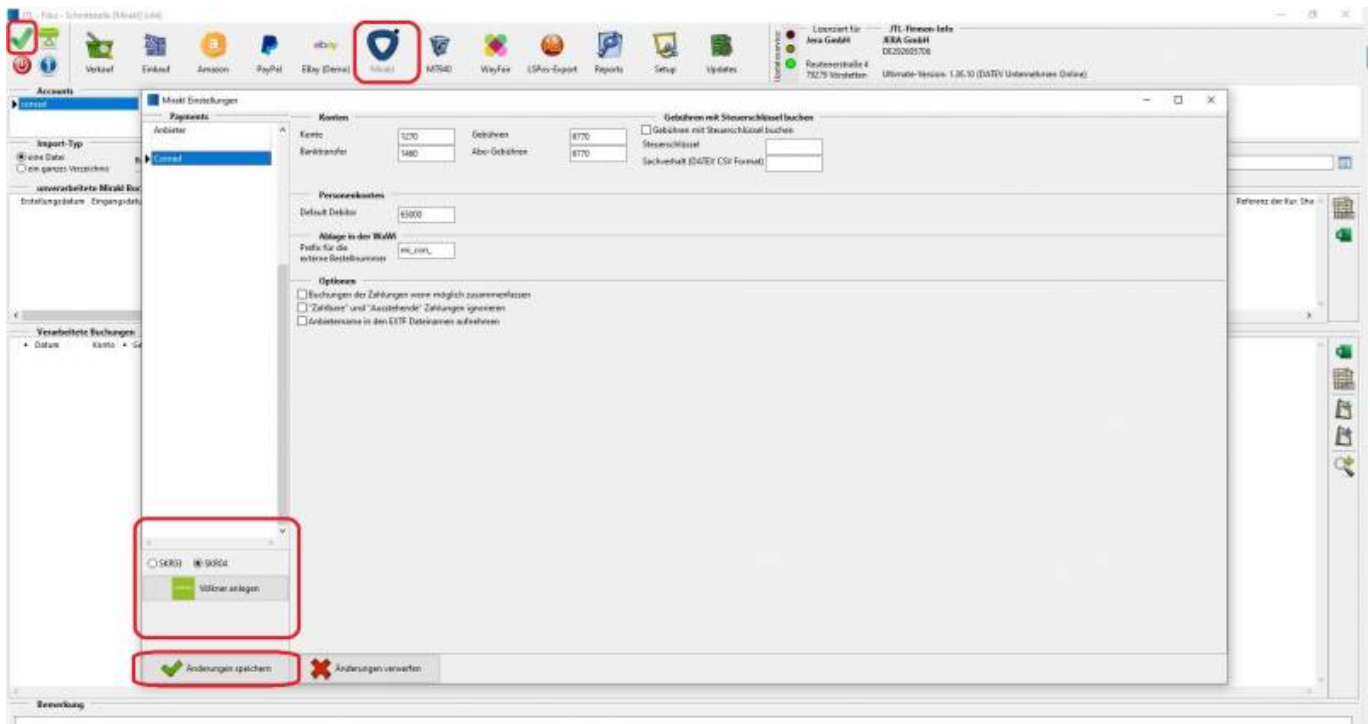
JTL-Fibu - Schnittstelle [Mirakl] (x64)

Verkauf
Einkauf
Amazon
PayPal
EBay (Demo)
Mirakl
MT940
WayFair
LSPos-Export
Reports
Setup
Updates

Lizenziert für
Jera GmbH
Reutenerstraße 4
79279 Vörstetten

JTL-Firmen-Info
JERA GmbH
DE292605708
Ultimate-Version: 1.26.10 (DATEV Unternehmen Online)

Accounts
conrad

Import-Typ
eine Datei
ein ganzes Verzeichnis

unverarbeitete Mirakl Buc
Erstellungsdatum Eingangsdatu

Referenz der Kur. Sha

Verarbeitete Buchungen
Datum Konto

Bemerkung

Mirakl Einstellungen

Payments
Anbieter
Conrad

Konten
Konto 3270
Banktransfer 1460
Gebühren 6770
Abo-Gebühren 6770

Gebühren mit Steuerschlüssel buchen
Gebühren mit Steuerschlüssel buchen
Steuerschlüssel
Sachverhalt (DATEV CSV Format)

Personenkonten
Default Debitor 65000

Ablage in der WaWi
Prefix für die externe Bestellnummer mi_con_

Optionen
Buchungen der Zahlungen wenn möglich zusammenfassen
"Zahlbare" und "Ausstehende" Zahlungen ignorieren
Anbietername in den EXTF Dateinamen aufnehmen

SKR03 SKR04
Völlner anlegen

Änderungen speichern
Änderungen verwerfen